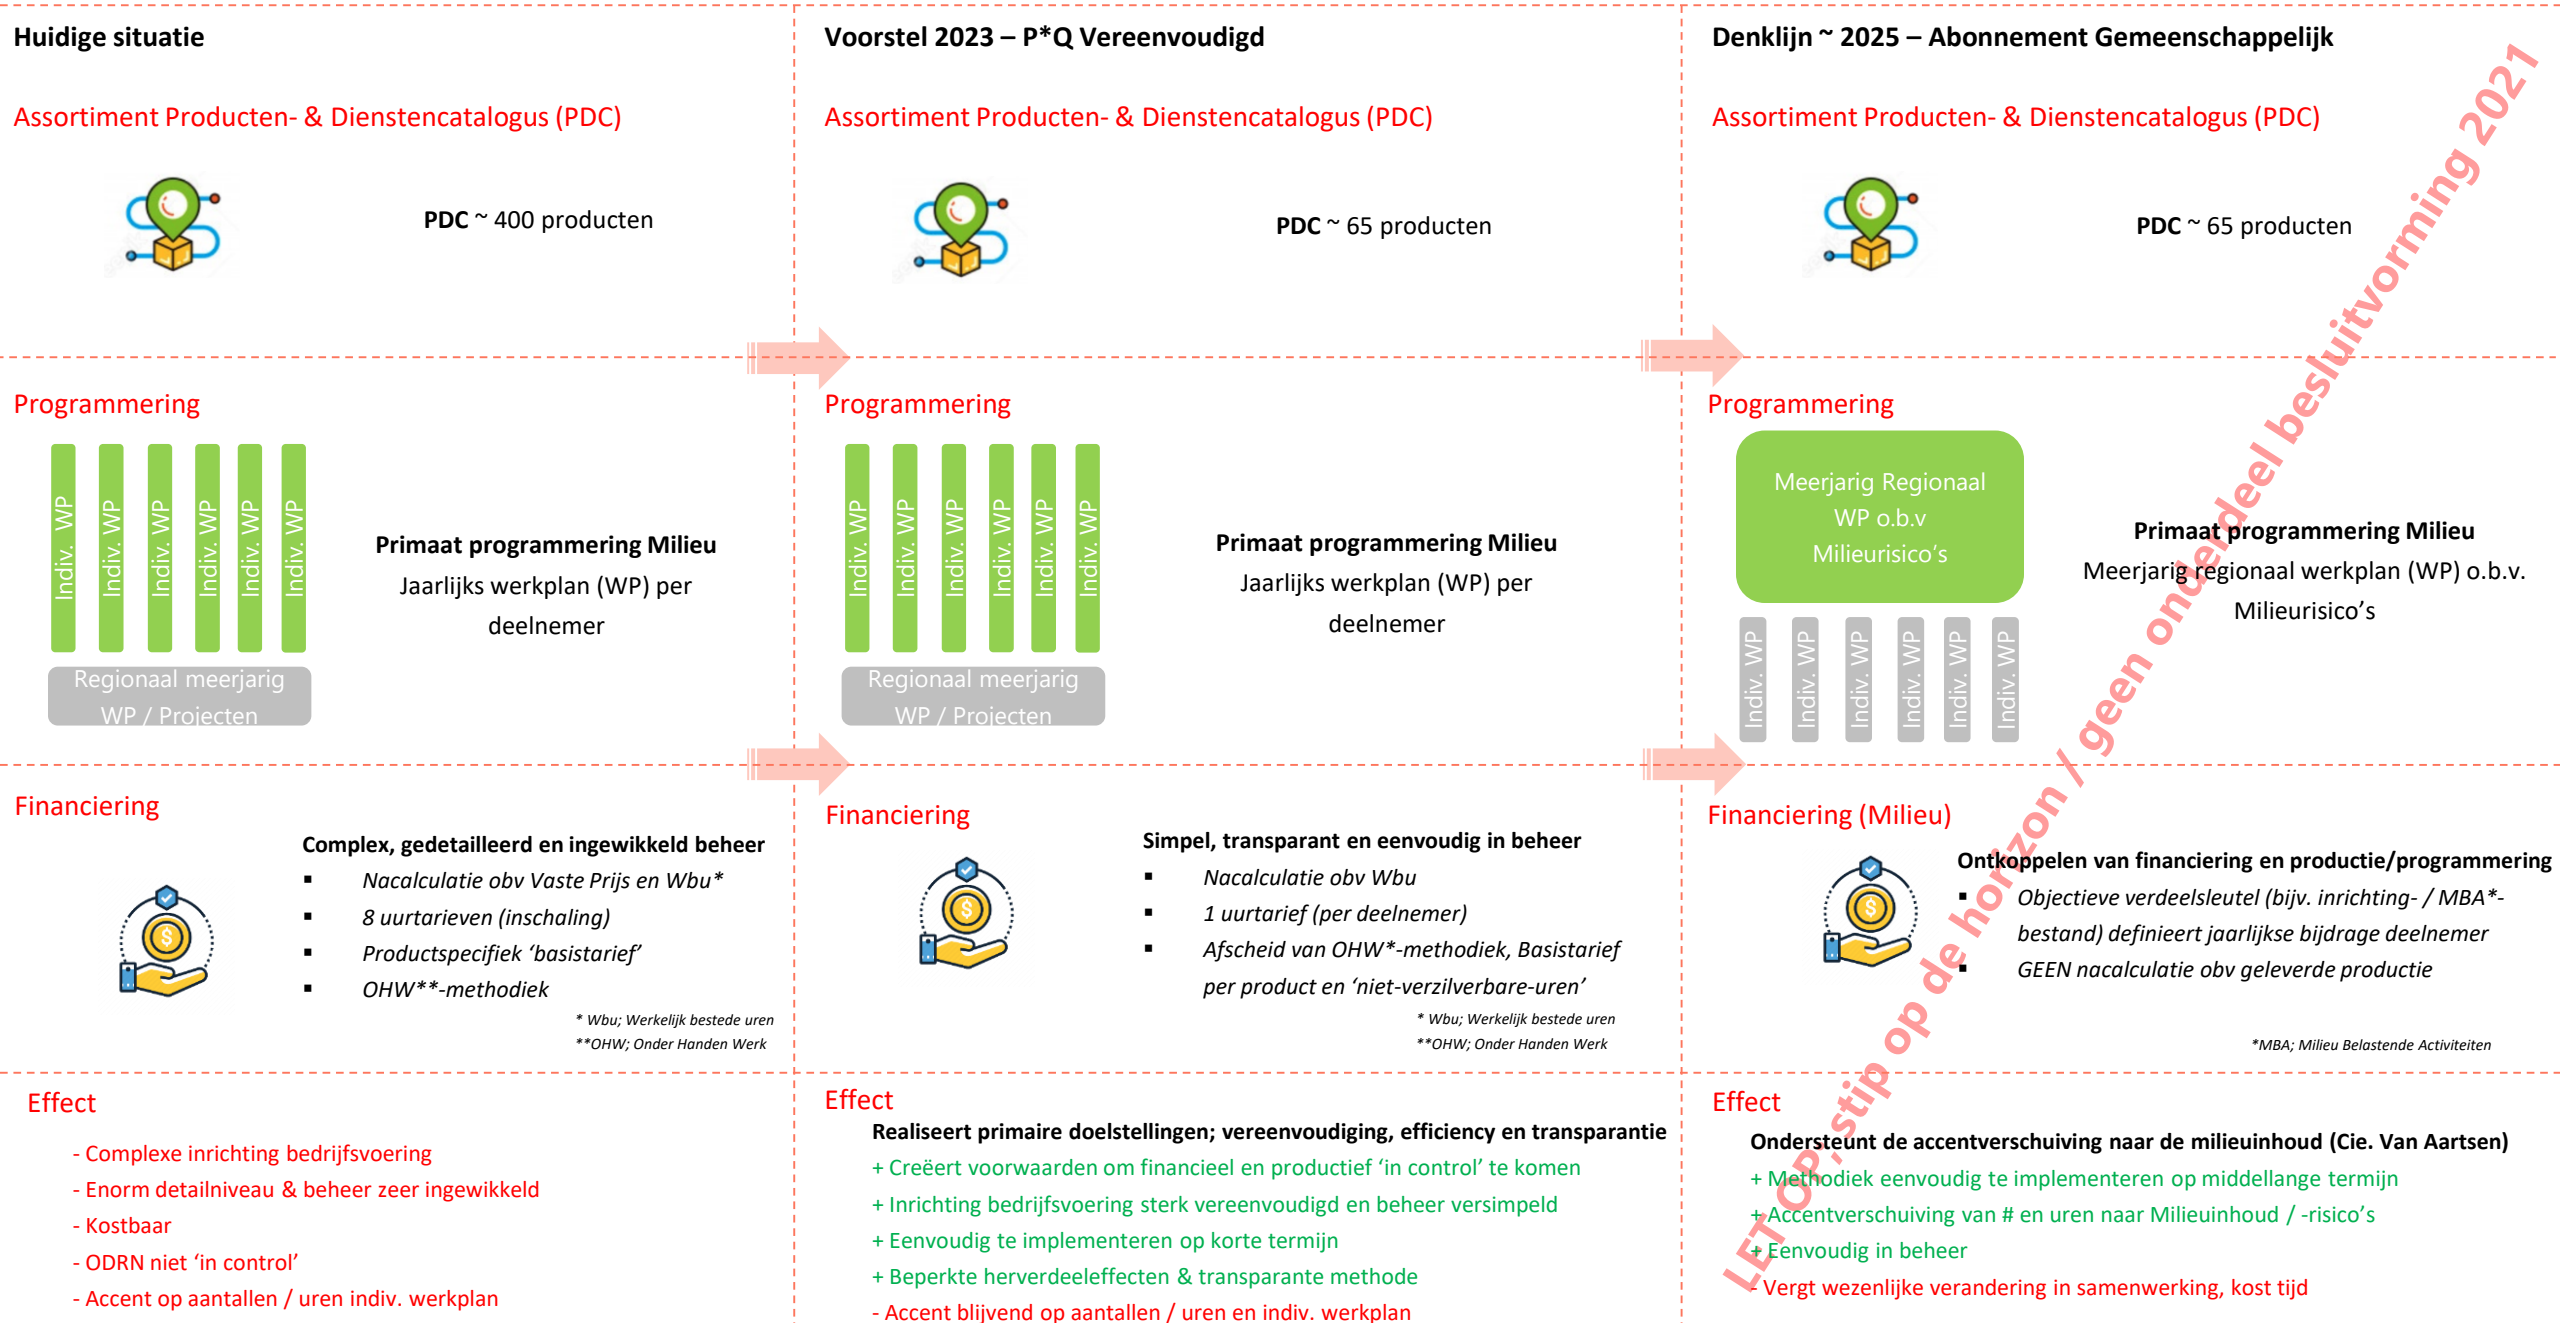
Huidige situatie

Assortiment Producten- & Dienstencatalogus (PDC)

**PDC** ~ 400 producten

Programmering

Indiv. WP
Indiv. WP
Indiv. WP
Indiv. WP
Indiv. WP
Indiv. WP

Regionaal meerjarig WP / Projecten

**Primaat programmering Milieu**
Jaarlijks werkplan (WP) per deelnemer

Financiering

**Complex, gedetailleerd en ingewikkeld beheer**
▪ *Nacalculatie obv Vaste Prijs en Wbu\**
▪ *8 uurtarieven (inschaling)*
▪ *Productspecifiek 'basistarief'*
▪ *OHW\*\*-methodiek*

*\* Wbu; Werkelijk bestede uren*
*\*\*OHW; Onder Handen Werk*

Effect

- Complexe inrichting bedrijfsvoering
- Enorm detailniveau & beheer zeer ingewikkeld
- Kostbaar
- ODRN niet 'in control'
- Accent op aantallen / uren indiv. werkplan

Voorstel 2023 – P\*Q Vereenvoudigd

Assortiment Producten- & Dienstencatalogus (PDC)

**PDC** ~ 65 producten

Programmering

Indiv. WP
Indiv. WP
Indiv. WP
Indiv. WP
Indiv. WP
Indiv. WP

Regionaal meerjarig WP / Projecten

**Primaat programmering Milieu**
Jaarlijks werkplan (WP) per deelnemer

Financiering

**Simpel, transparant en eenvoudig in beheer**
▪ *Nacalculatie obv Wbu*
▪ *1 uurtarief (per deelnemer)*
▪ *Afscheid van OHW\*-methodiek, Basistarief per product en 'niet-verzilverbare-uren'*

*\* Wbu; Werkelijk bestede uren*
*\*\*OHW; Onder Handen Werk*

Effect

**Realiseert primaire doelstellingen; vereenvoudiging, efficiency en transparantie**
+ Creëert voorwaarden om financieel en productief 'in control' te komen
+ Inrichting bedrijfsvoering sterk vereenvoudigd en beheer versimpeld
+ Eenvoudig te implementeren op korte termijn
+ Beperkte herverdeeleffecten & transparante methode
- Accent blijvend op aantallen / uren en indiv. werkplan

Denklijn ~ 2025 – Abonnement Gemeenschappelijk

Assortiment Producten- & Dienstencatalogus (PDC)

**PDC** ~ 65 producten

Programmering

Meerjarig Regionaal WP o.b.v Milieurisico's

Indiv. WP
Indiv. WP
Indiv. WP
Indiv. WP
Indiv. WP
Indiv. WP

**Primaat programmering Milieu**
Meerjarig regionaal werkplan (WP) o.b.v. Milieurisico's

Financiering (Milieu)

**Ontkoppelen van financiering en productie/programmering**
▪ *Objectieve verdeelsleutel (bijv. inrichting- / MBA\*-bestand) definieert jaarlijkse bijdrage deelnemer*
▪ *GEEN nacalculatie obv geleverde productie*

*\*MBA; Milieu Belastende Activiteiten*

Effect

**Ondersteunt de accentverschuiving naar de milieuinhoud (Cie. Van Aartsen)**
+ Methodiek eenvoudig te implementeren op middellange termijn
+ Accentverschuiving van # en uren naar Milieuinhoud / -risico's
+ Eenvoudig in beheer
- Vergt wezenlijke verandering in samenwerking, kost tijd

LET OP: stip op de horizon / geen onderdeel besluitvorming 2021